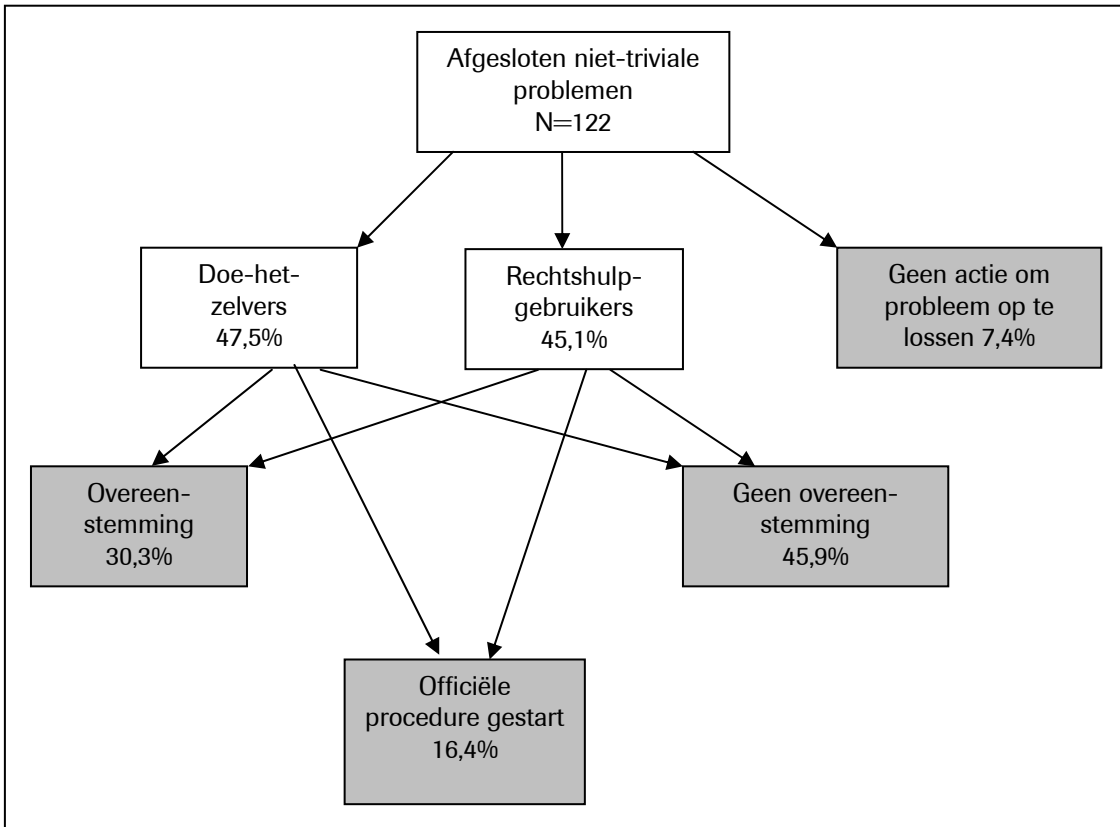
Afgesloten niet-triviale problemen
N=122

Doe-het-zelvers
47,5%

Rechtshulp-gebruikers
45,1%

Geen actie om probleem op te lossen 7,4%

Overeen-stemming
30,3%

Geen overeen-stemming
45,9%

Officiële procedure gestart
16,4%